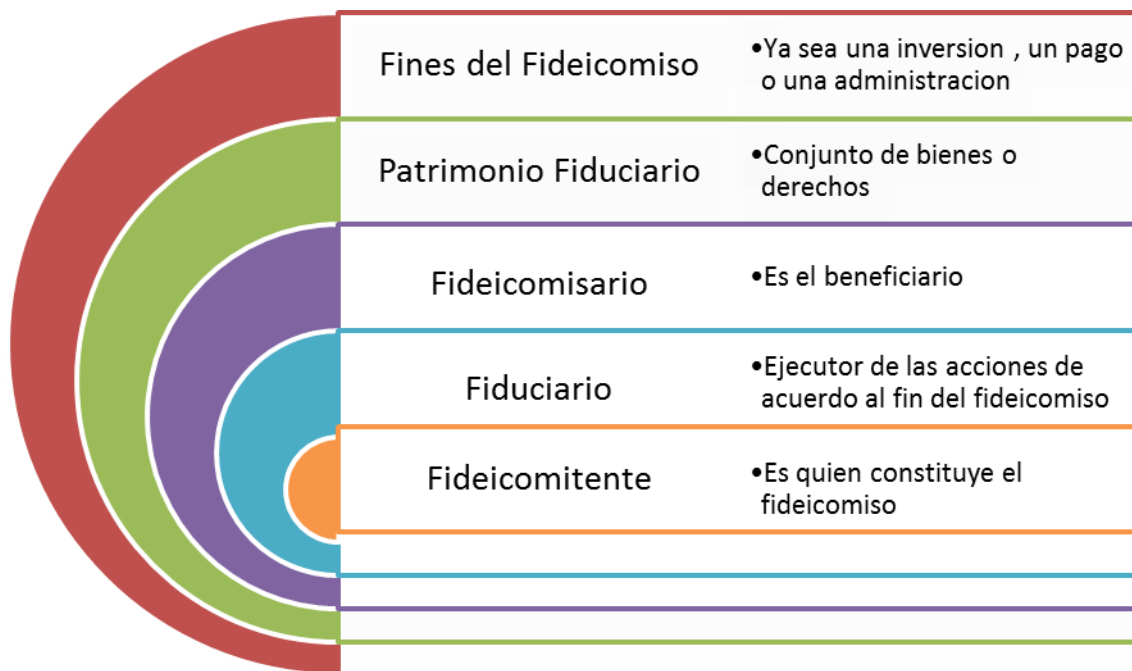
Fines del Fideicomiso

•Ya sea una inversion , un pago o una administracion

Patrimonio Fiduciario

•Conjunto de bienes o derechos

Fideicomisario

•Es el beneficiario

Fiduciario

•Ejecutor de las acciones de acuerdo al fin del fideicomiso

Fideicomitente

•Es quien constituye el fideicomiso